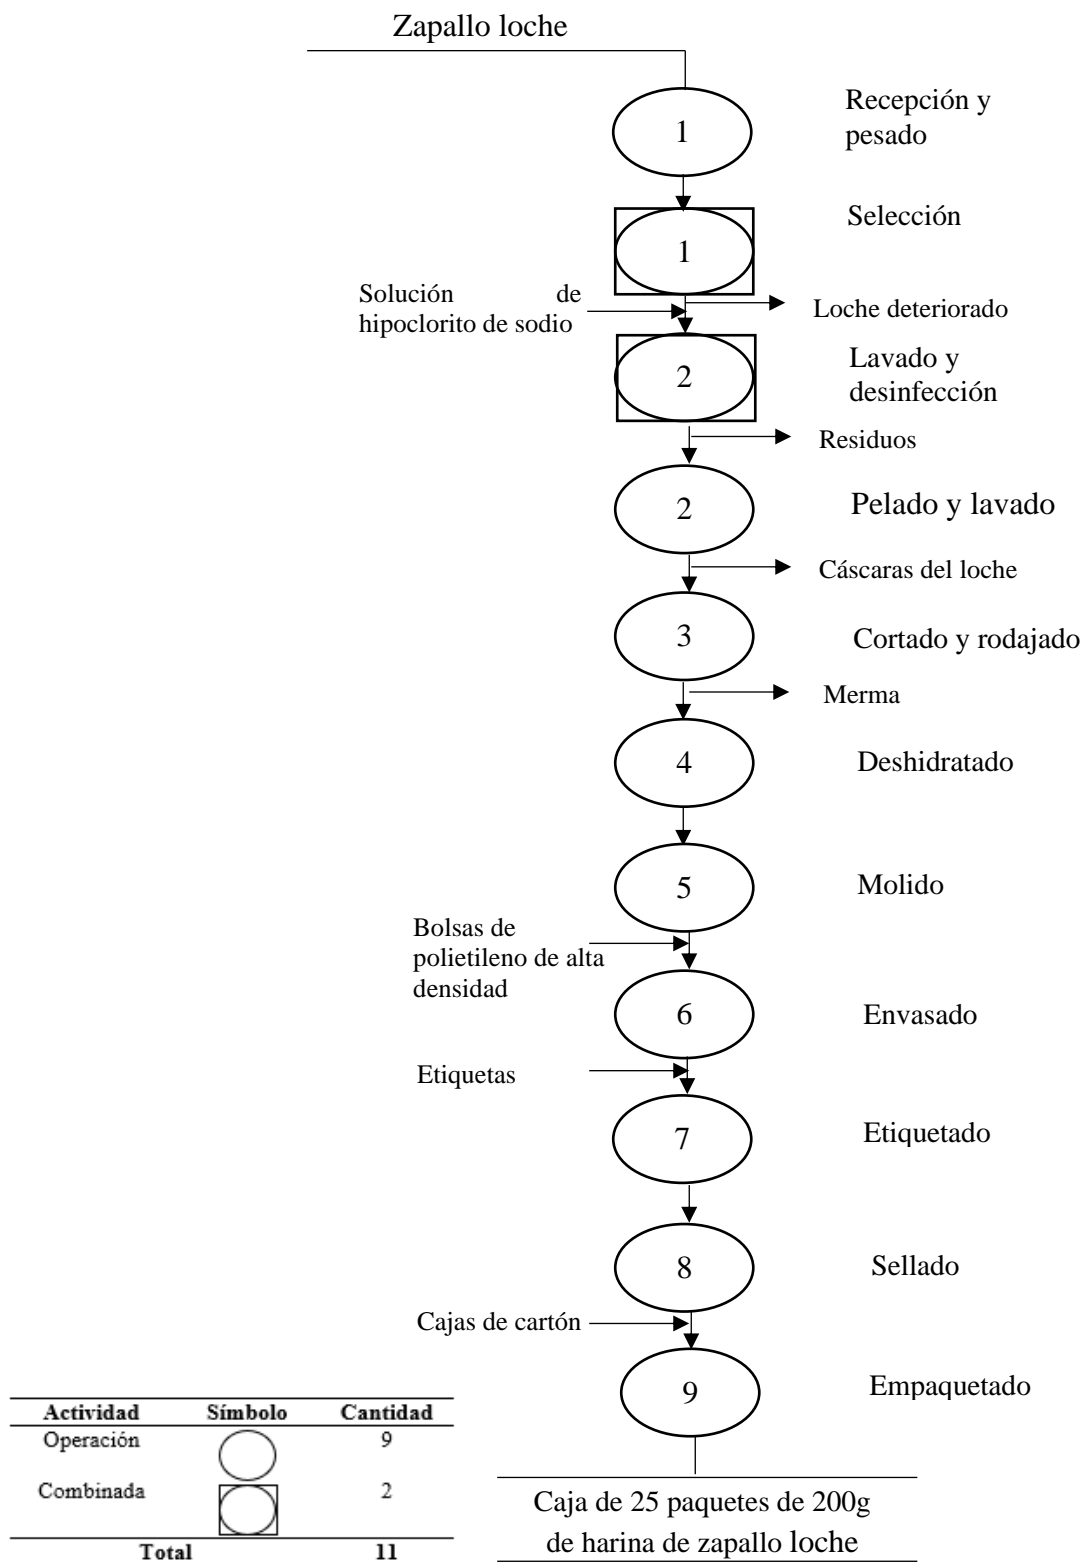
Zapallo loche

1
Recepción y pesado

1
Selección

Solución de hipoclorito de sodio

Loche deteriorado

2
Lavado y desinfección

Residuos

2
Pelado y lavado

Cáscaras del loche

3
Cortado y rodajado

Merma

4
Deshidratado

5
Molido

Bolsas de polietileno de alta densidad

6
Envasado

Etiquetas

7
Etiquetado

8
Sellado

Cajas de cartón

9
Empaquetado

| Actividad | Símbolo | Cantidad |
|---|---|---|
| Operación | | 9 |
| Combinada | | 2 |
| Total | | 11 |

Caja de 25 paquetes de 200g de harina de zapallo loche